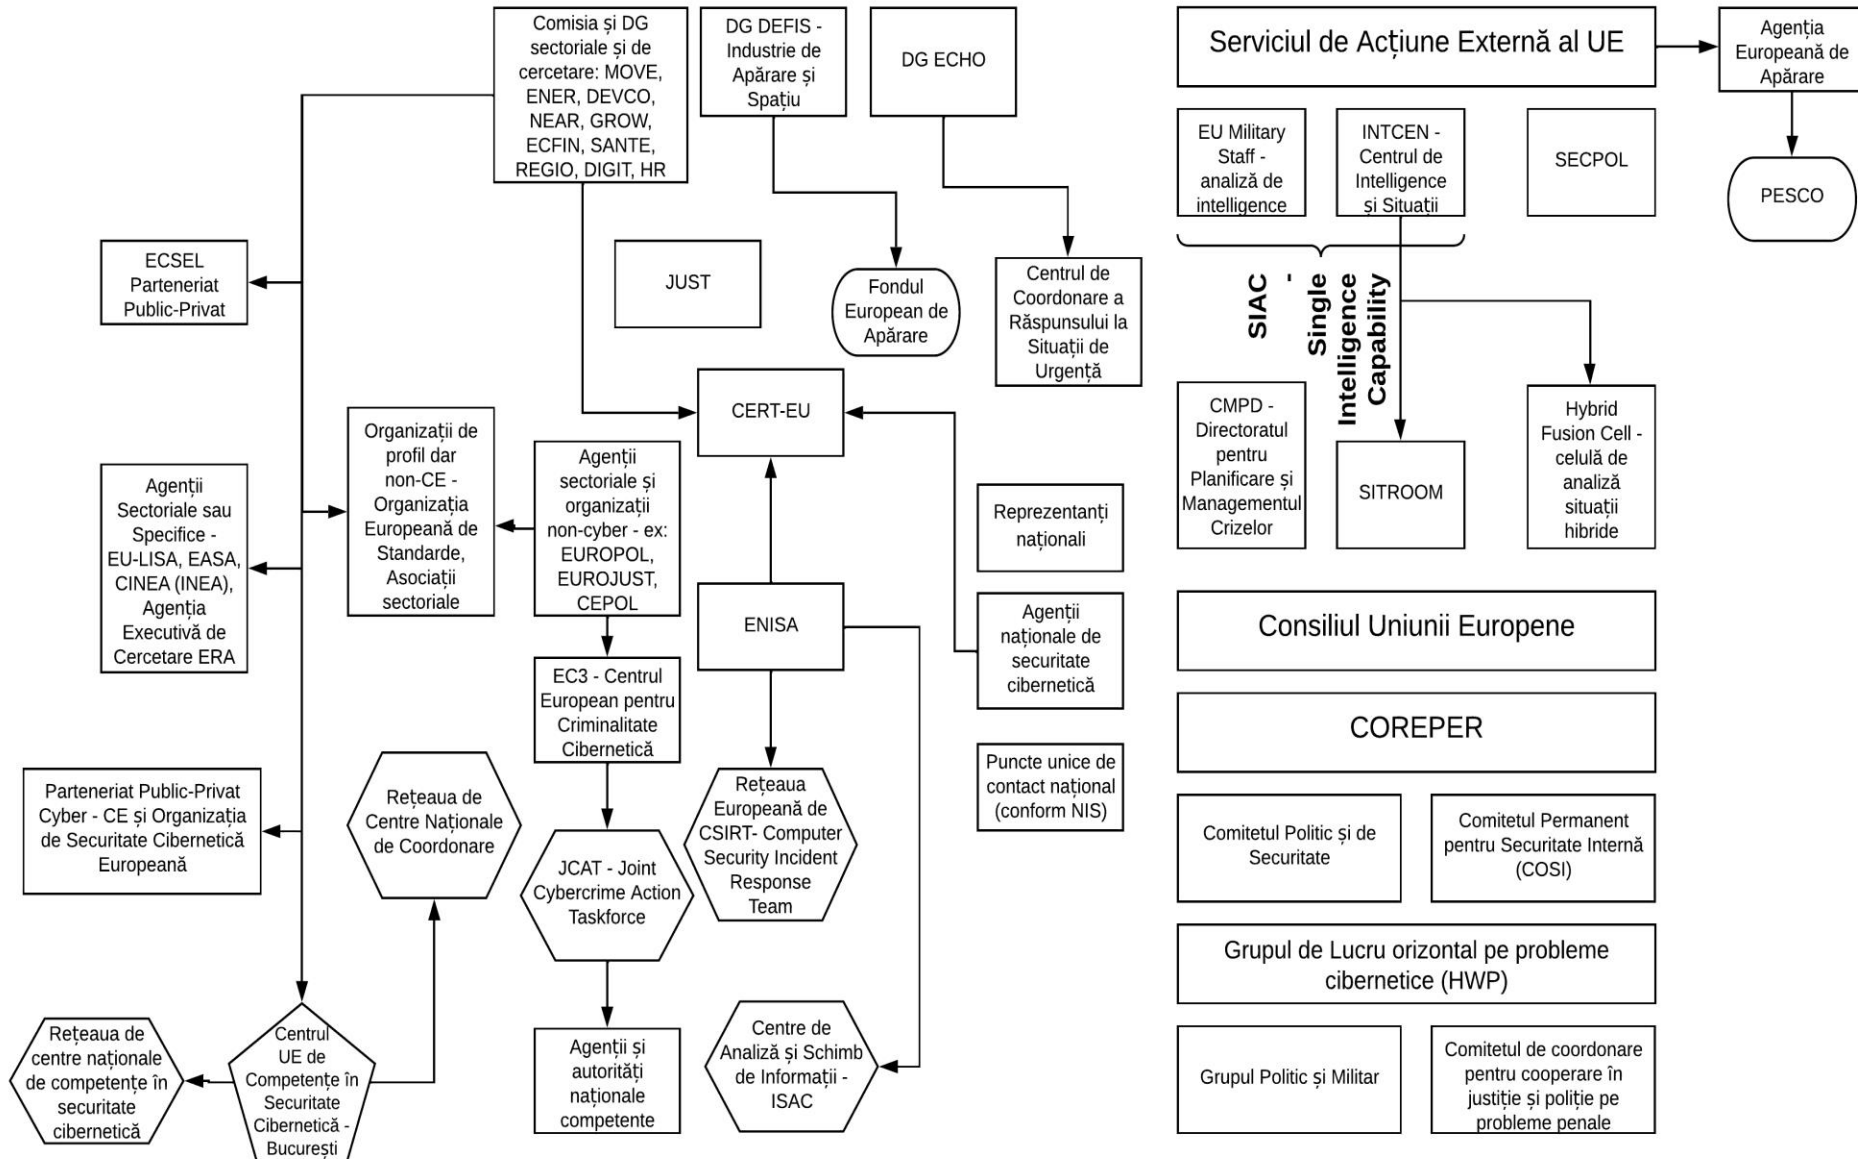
Comisia și DG sectoriale și de cercetare: MOVE, ENER, DEVCO, NEAR, GROW, ECFIN, SANTE, REGIO, DIGIT, HR

DG DEFIS - Industrie de Apărare și Spațiu

DG ECHO

Serviciul de Acțiune Externă al UE

Agenția Europeană de Apărare

PESCO

EU Military Staff - analiză de intelligence

INTCEN - Centrul de Intelligence și Situații

SECPOL

SIAC - Single Intelligence Capability

ECSEL Parteneriat Public-Privat

JUST

Fondul European de Apărare

Centrul de Coordonare a Răspunsului la Situații de Urgență

CERT-EU

CMPD - Directoratul pentru Planificare și Managementul Crizelor

SITROOM

Hybrid Fusion Cell - celulă de analiză situații hibride

Organizații de profil dar non-CE - Organizația Europeană de Standarde, Asociații sectoriale

Agenții sectoriale și organizații non-cyber - ex: EUROPOL, EUROJUST, CEPOL

Agenții Sectoriale sau Specifice - EU-LISA, EASA, CINEA (INEA), Agenția Executivă de Cercetare ERA

Reprezentanți naționali

ENISA

Agenții naționale de securitate cibernetică

Consiliul Uniunii Europene

EC3 - Centrul European pentru Criminalitate Cibernetică

COREPER

Puncte unice de contact național (conform NIS)

Parteneriat Public-Privat Cyber - CE și Organizația de Securitate Cibernetică Europeană

Rețeaua de Centre Naționale de Coordonare

Rețeaua Europeană de CSIRT- Computer Security Incident Response Team

JCAT - Joint Cybercrime Action Taskforce

Comitetul Politic și de Securitate

Comitetul Permanent pentru Securitate Internă (COSI)

Grupul de Lucru orizontal pe probleme cibernetice (HWP)

Rețeaua de centre naționale de competențe în securitate cibernetică

Centrul UE de Competențe în Securitate Cibernetică - București

Agenții și autorități naționale competente

Centre de Analiză și Schimb de Informații - ISAC

Grupul Politic și Militar

Comitetul de coordonare pentru cooperare în justiție și poliție pe probleme penale